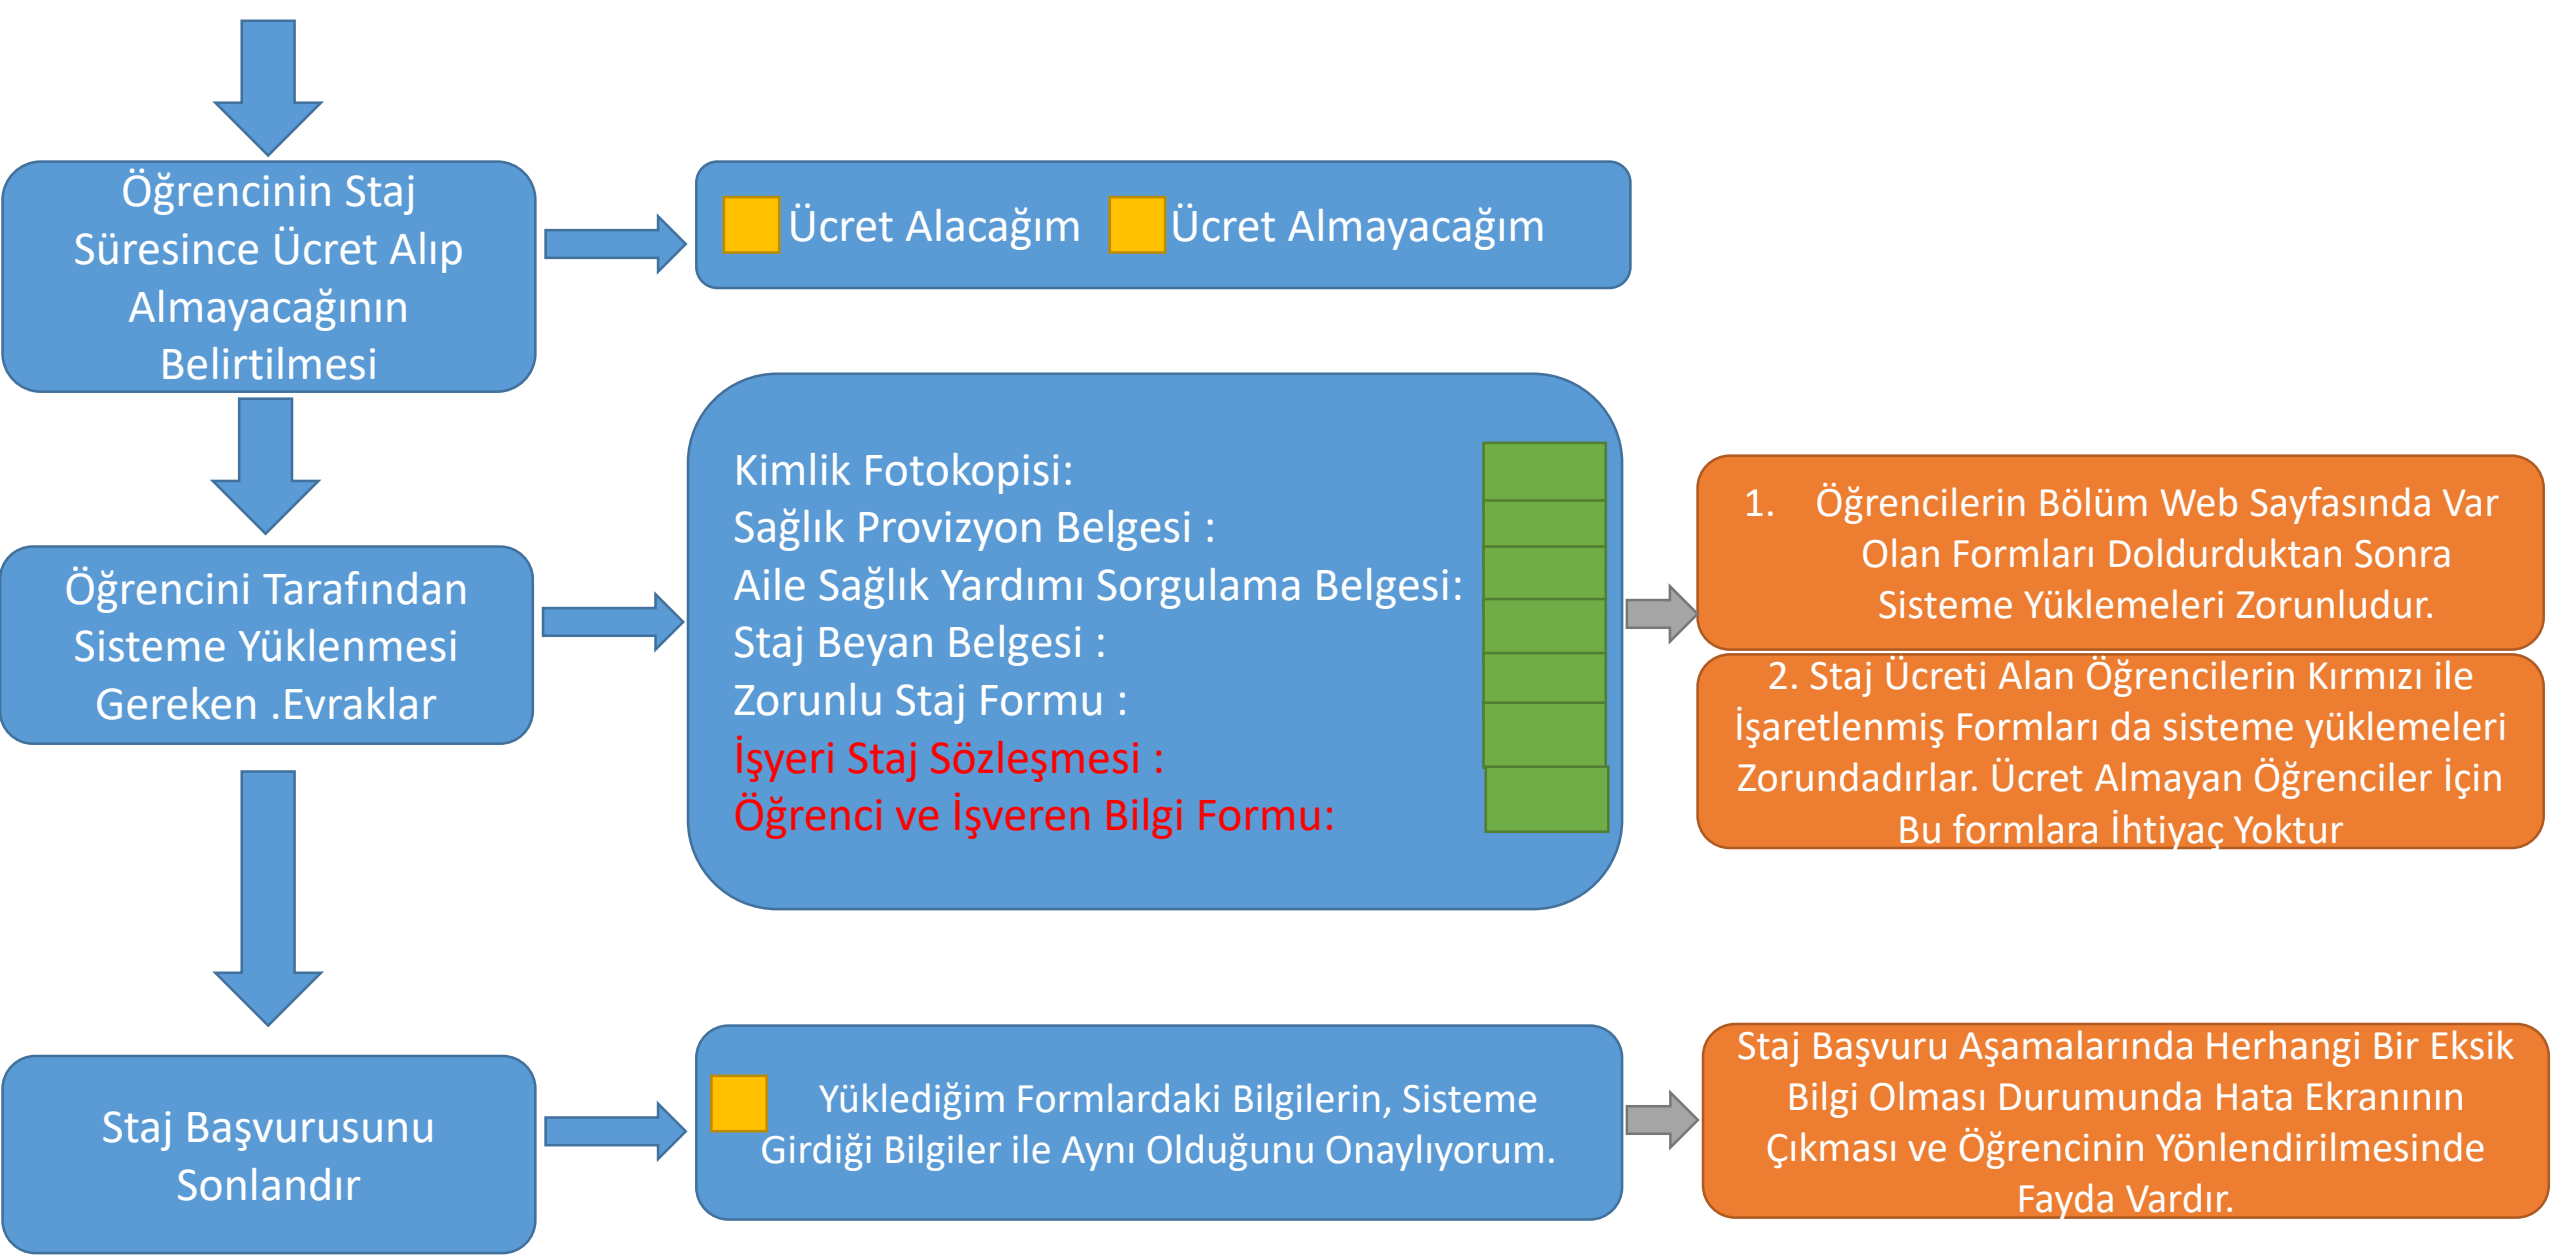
Öğrencinin Staj Süresince Ücret Alıp Almayacağının Belirtilmesi

Ücret Alacağım Ücret Almayacağım

Öğrencini Tarafından Sisteme Yüklenmesi Gereken .Evraklar

Kimlik Fotokopisi:
Sağlık Provizyon Belgesi :
Aile Sağlık Yardımı Sorgulama Belgesi:
Staj Beyan Belgesi :
Zorunlu Staj Formu :
İşyeri Staj Sözleşmesi :
Öğrenci ve İşveren Bilgi Formu:

1. Öğrencilerin Bölüm Web Sayfasında Var Olan Formları Doldurduktan Sonra Sisteme Yüklemeleri Zorunludur.

2. Staj Ücreti Alan Öğrencilerin Kırmızı ile İşaretlenmiş Formları da sisteme yüklemeleri Zorundadırlar. Ücret Almayan Öğrenciler İçin Bu formlara İhtiyaç Yoktur

Staj Başvurusunu Sonlandır

Yüklediğim Formlardaki Bilgilerin, Sisteme Girdiği Bilgiler ile Aynı Olduğunu Onaylıyorum.

Staj Başvuru Aşamalarında Herhangi Bir Eksik Bilgi Olması Durumunda Hata Ekranının Çıkması ve Öğrencinin Yönlendirilmesinde Fayda Vardır.